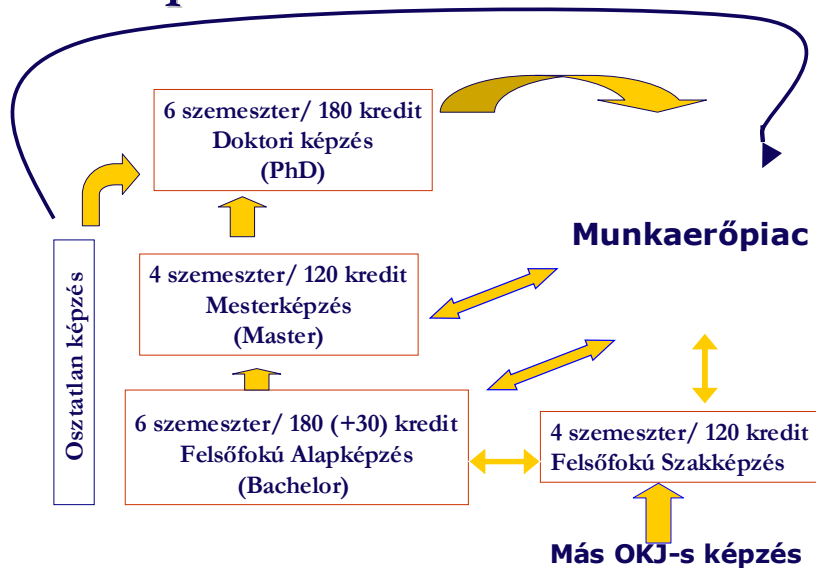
6 szemeszter/ 180 kredit
Doktori képzés
(PhD)

Munkaerőpiac

Osztatlan képzés

4 szemeszter/ 120 kredit
Mesterképzés
(Master)

6 szemeszter/ 180 (+30) kredit
Felsőfokú Alapképzés
(Bachelor)

4 szemeszter/ 120 kredit
Felsőfokú Szakképzés

Más OKJ-s képzés